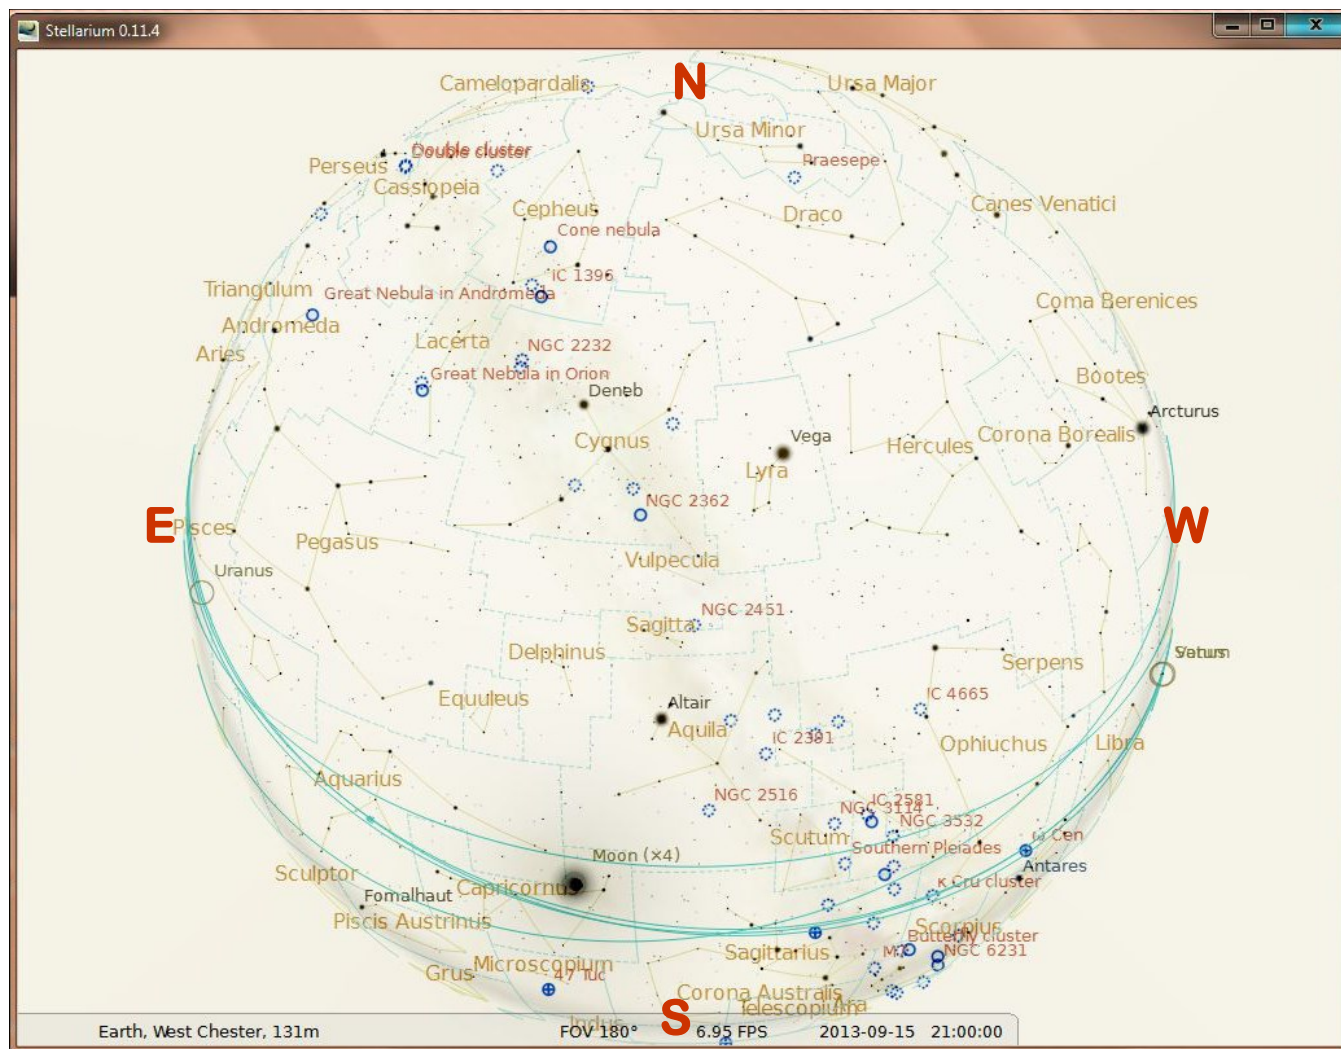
Stellarium 0.11.4

N

Camelopardalis

Ursa Major

Ursa Minor

Double cluster

Perseus

Praesepe

Cassiopeia

Cepheus

Draco

Canes Venatici

Cone nebula

IC 1396

Triangulum

Great Nebula in Andromeda

Coma Berenices

Andromeda

Aries

Lacerta

NGC 2232

Great Nebula in Orion

Bootes

Deneb

Arcturus

Cygnus

Vega

Hercules

Corona Borealis

Lyra

NGC 2362

E

Pisces

Pegasus

W

Uranus

Vulpecula

NGC 2451

Sagitta

Saturn

Delphinus

Serpens

IC 4665

Equuleus

Altair

Aquila

IC 2391

Ophiuchus

Libra

Aquarius

NGC 2516

IC 2581

NGC 3114

NGC 3532

Scutum

ω Cen

Southern Pleiades

Moon (×4)

Antares

Sculptor

κ Cru cluster

Fomalhaut

Capricornus

Piscis Austrinus

Scorpius

Butterfly cluster

M7

NGC 6231

Sagittarius

Grus

Microscopium

47 Tuc

Corona Australis

Ara

Telescopium

Indus

S

Earth, West Chester, 131m

FOV 180°

6.95 FPS

2013-09-15 21:00:00